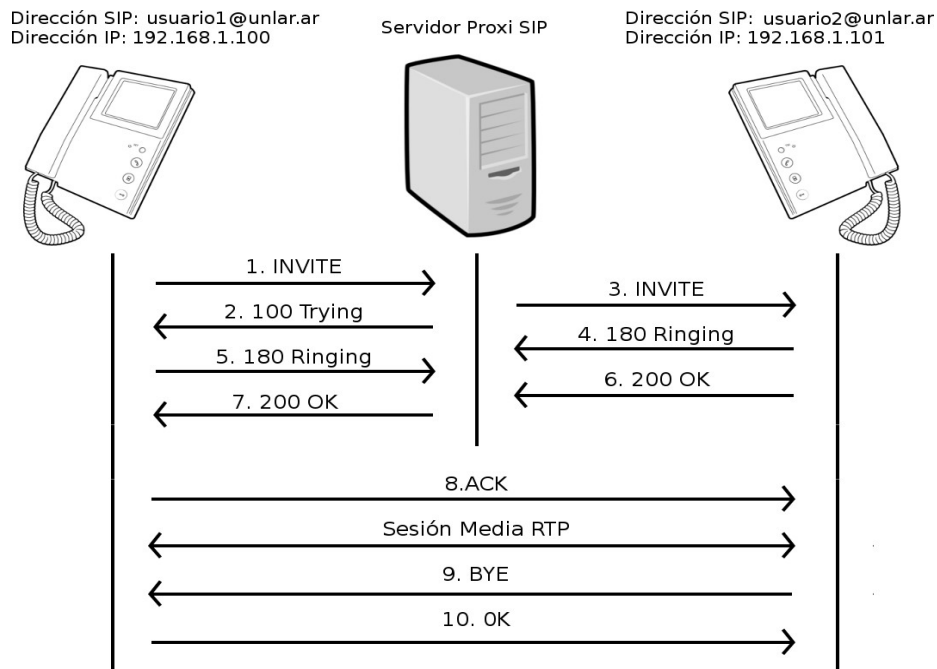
Dirección SIP: usuario1@unlar.ar
Dirección IP: 192.168.1.100

Servidor Proxi SIP

Dirección SIP: usuario2@unlar.ar
Dirección IP: 192.168.1.101

1. INVITE
2. 100 Trying
5. 180 Ringing
7. 200 OK
3. INVITE
4. 180 Ringing
6. 200 OK
8.ACK
Sesión Media RTP
9. BYE
10. 0K